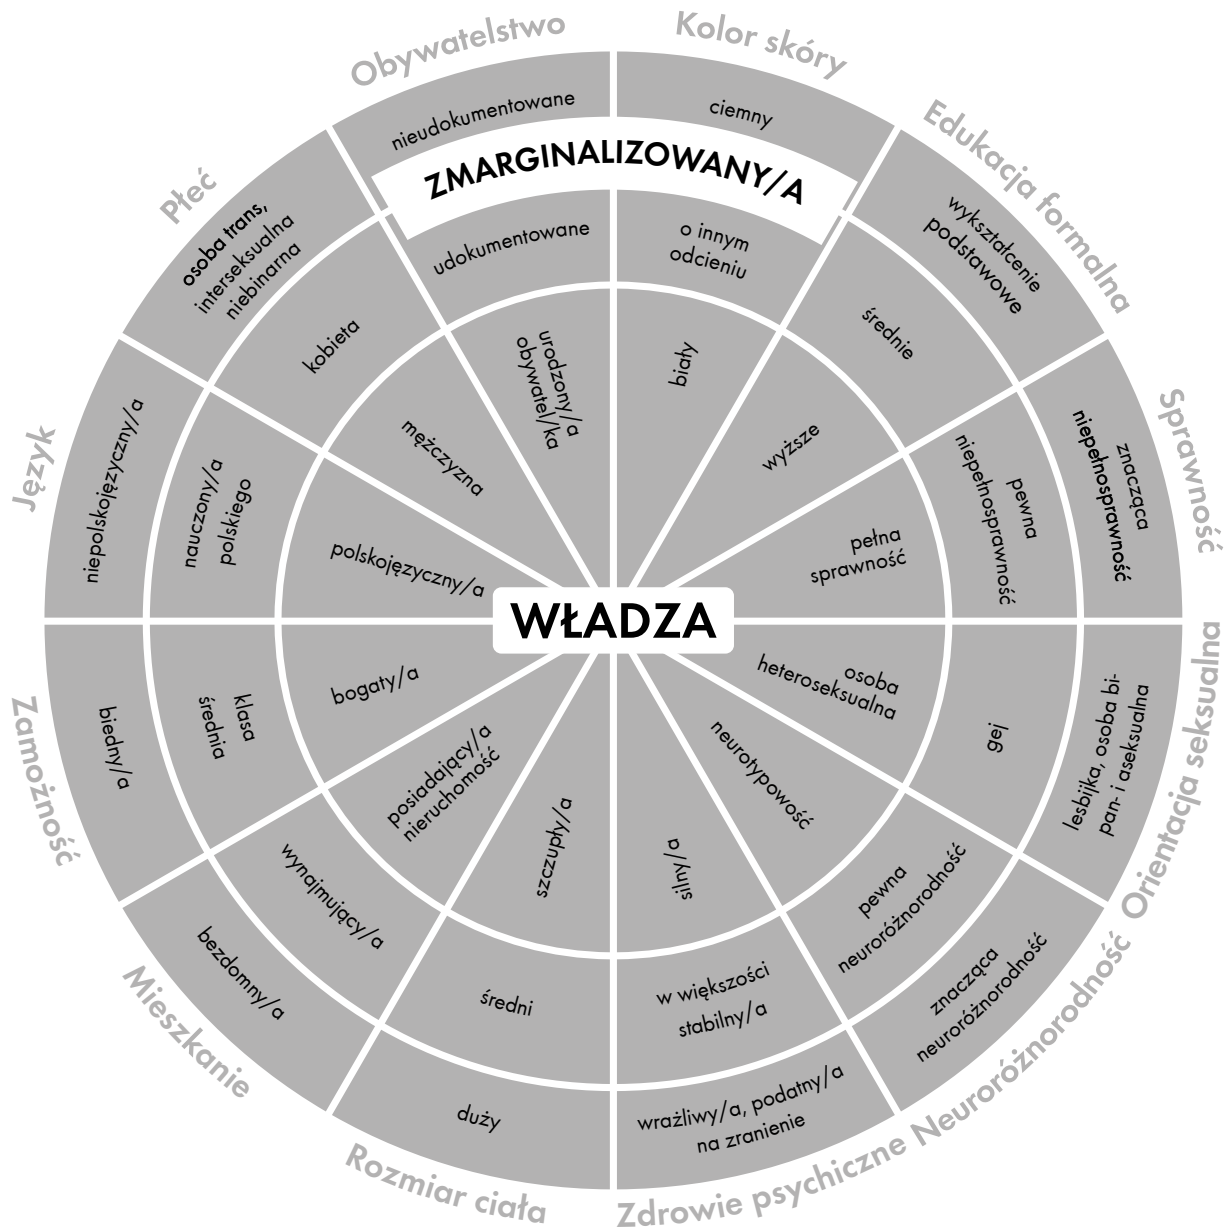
Obywatelstwo
Kolor skóry
Edukacja formalna
Sprawność
Orientacja seksualna
Neuroróżnorodność
Zdrowie psychiczne
Rozmiar ciała
Mieszkanie
Zamożność
Język
Płeć

ZMARGINALIZOWANY/A

nieudokumentowane
udokumentowane
urodzony/a obywatel/ka

ciemny
o innym odcieniu
biały

wykształcenie podstawowe
średnie
wyższe

znacząca niepełnosprawność
pewna niepełnosprawność
pełna sprawność

lesbijka, osoba bi-pan- i aseksualna
gej
osoba heteroseksualna

znacząca neuroróżnorodność
pewna neuroróżnorodność
neurotypowość

wrażliwy/a, podatny/a na zranienie
w większości stabilny/a
silny/a

duży
średni
szczupły/a

bezdomny/a
wynajmujący/a
posiadający/a nieruchomość

biedny/a
klasa średnia
bogaty/a

niepolskojęzyczny/a
nauczony/a polskiego
polskojęzyczny/a

osoba trans, interseksualna niebinarna
kobieta
mężczyzna

WŁADZA